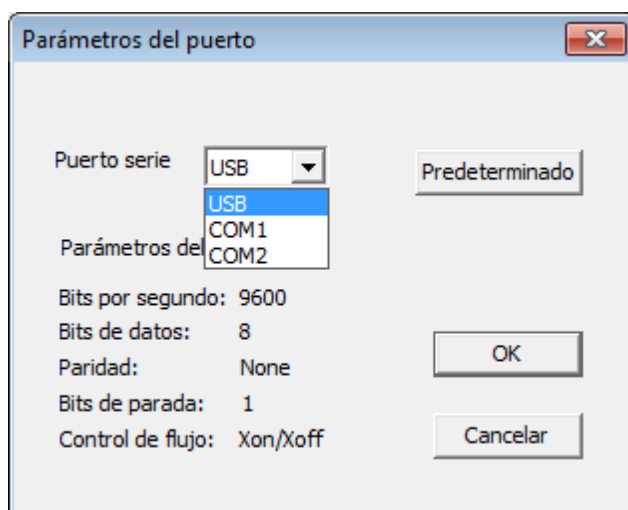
Parámetros del puerto

Puerto serie USB

USB
COM1
COM2

Predeterminado

Parámetros del

Bits por segundo: 9600
Bits de datos: 8
Paridad: None
Bits de parada: 1
Control de flujo: Xon/Xoff

OK

Cancelar